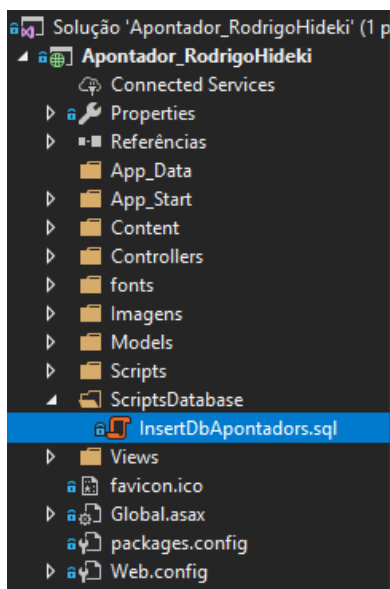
Solução 'Apontador_RodrigoHideki' (1 p
Apontador_RodrigoHideki
Connected Services
Properties
Referências
App_Data
App_Start
Content
Controllers
fonts
Imagens
Models
Scripts
ScriptsDatabase
InsertDbApontadors.sql
Views
favicon.ico
Global.asax
packages.config
Web.config